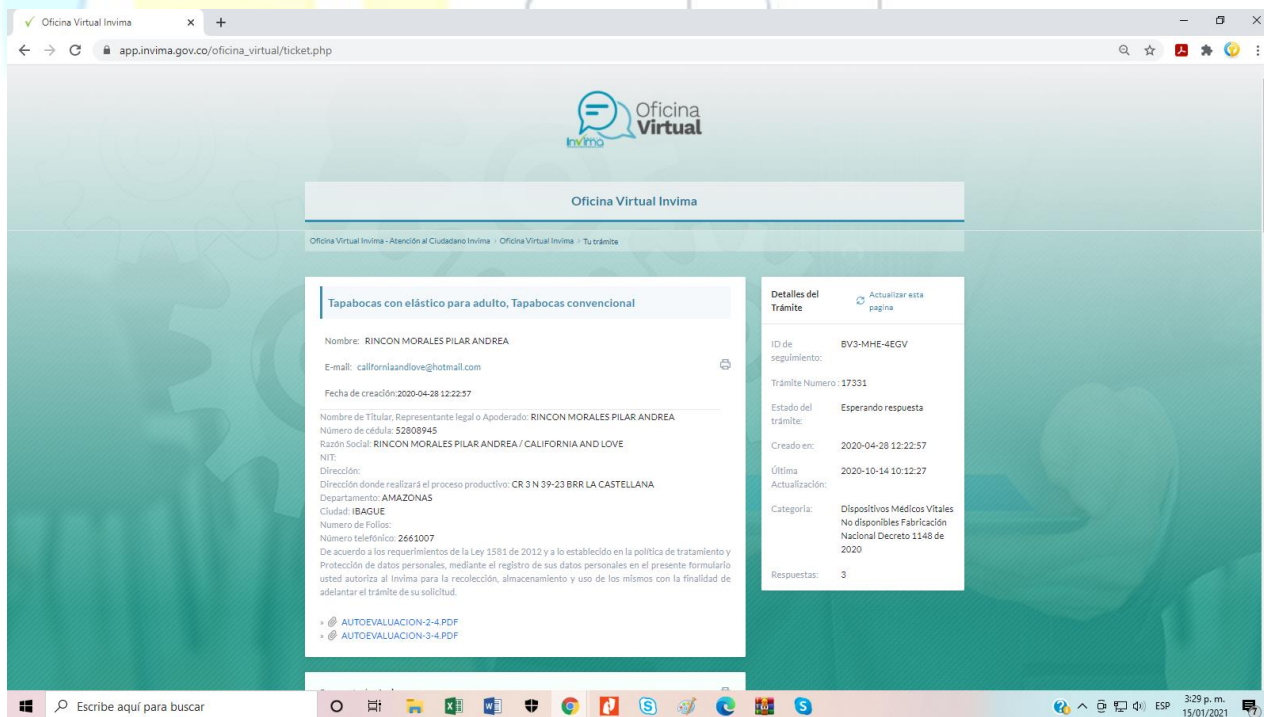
Oficina Virtual Invima ×
app.invima.gov.co/oficina_virtual/ticket.php

Oficina Virtual
Invima

Oficina Virtual Invima

Oficina Virtual Invima - Atención al Ciudadano Invima > Oficina Virtual Invima > Tu trámite

Tapabocas con elástico para adulto, Tapabocas convencional

Nombre: RINCON MORALES PILAR ANDREA

E-mail: californiaandlove@hotmail.com

Fecha de creación:2020-04-28 12:22:57

Nombre de Titular, Representante legal o Apoderado: RINCON MORALES PILAR ANDREA
Número de cédula: 52808945
Razón Social: RINCON MORALES PILAR ANDREA / CALIFORNIA AND LOVE
NIT:
Dirección:
Dirección donde realizará el proceso productivo: CR 3 N 39-23 BRR LA CASTELLANA
Departamento: AMAZONAS
Ciudad: IBAGUE
Numero de Folios:
Número telefónico: 2661007
De acuerdo a los requerimientos de la Ley 1581 de 2012 y a lo establecido en la política de tratamiento y Protección de datos personales, mediante el registro de sus datos personales en el presente formulario usted autoriza al Invima para la recolección, almacenamiento y uso de los mismos con la finalidad de adelantar el trámite de su solicitud.

» AUTOEVALUACION-2-4.PDF
» AUTOEVALUACION-3-4.PDF

Detalles del Trámite
Actualizar esta pagina

ID de seguimiento: BV3-MHE-4EGV
Trámite Numero: 17331
Estado del trámite: Esperando respuesta
Creado en: 2020-04-28 12:22:57
Última Actualización: 2020-10-14 10:12:27
Categoría: Dispositivos Médicos Vitales No disponibles Fabricación Nacional Decreto 1148 de 2020
Respuestas: 3

Escribe aquí para buscar
ESP 3:29 p. m. 15/01/2021